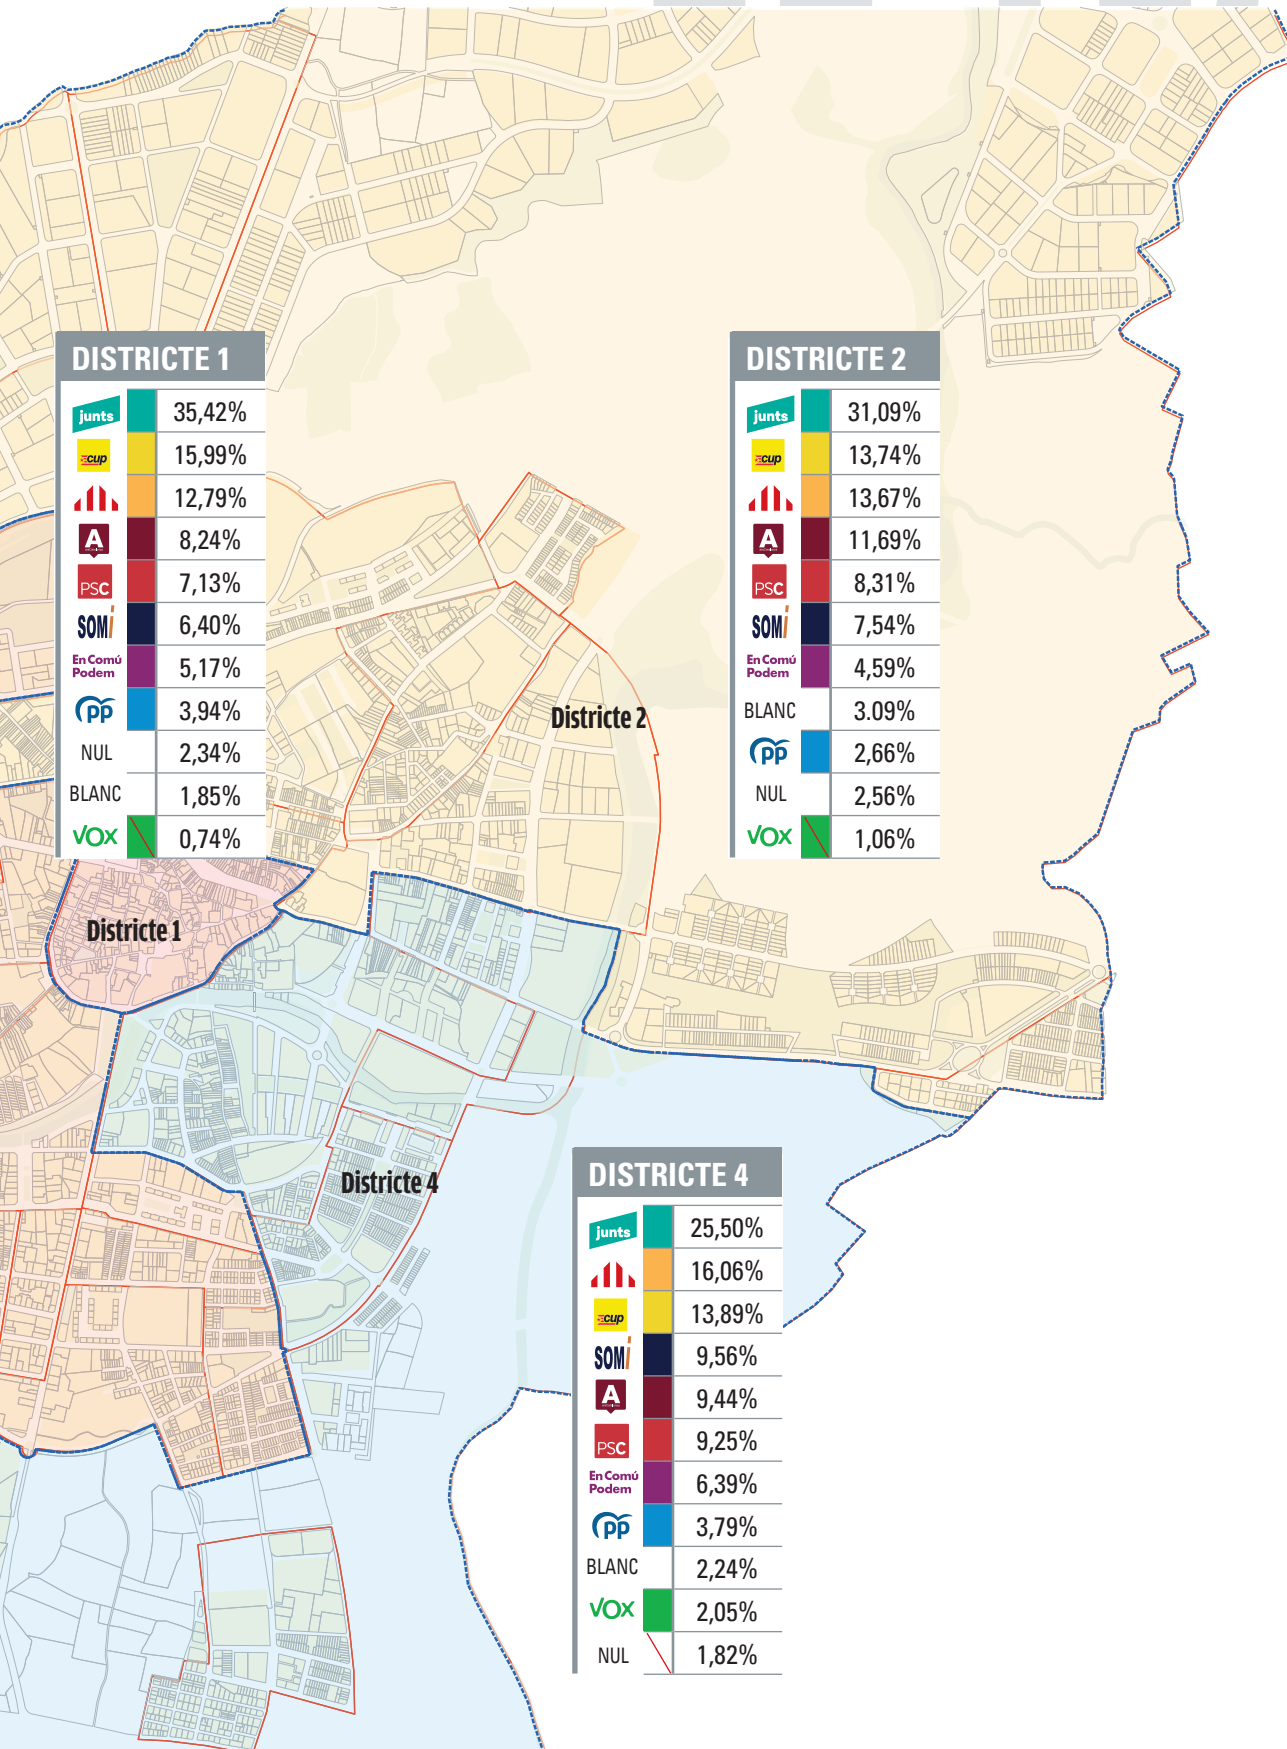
DISTRICTE 1

| | |
|---|---|
| junts | 35,42% |
| cup | 15,99% |
| | 12,79% |
| A | 8,24% |
| PSC | 7,13% |
| SOM | 6,40% |
| En Comú Podem | 5,17% |
| pp | 3,94% |
| NUL | 2,34% |
| BLANC | 1,85% |
| VOX | 0,74% |

DISTRICTE 2

| | |
|---|---|
| junts | 31,09% |
| cup | 13,74% |
| | 13,67% |
| A | 11,69% |
| PSC | 8,31% |
| SOM | 7,54% |
| En Comú Podem | 4,59% |
| BLANC | 3.09% |
| pp | 2,66% |
| NUL | 2,56% |
| VOX | 1,06% |

Districte 2

Districte 1

Districte 4

DISTRICTE 4

| | |
|---|---|
| junts | 25,50% |
| | 16,06% |
| cup | 13,89% |
| SOM | 9,56% |
| A | 9,44% |
| PSC | 9,25% |
| En Comú Podem | 6,39% |
| pp | 3,79% |
| BLANC | 2,24% |
| VOX | 2,05% |
| NUL | 1,82% |